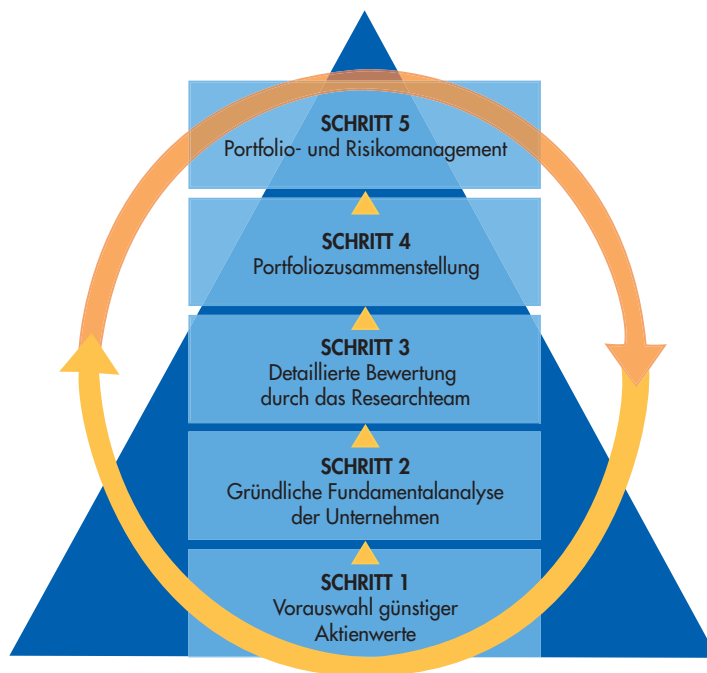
SCHRITT 5
Portfolio- und Risikomanagement

SCHRITT 4
Portfoliozusammenstellung

SCHRITT 3
Detaillierte Bewertung durch das Researchteam

SCHRITT 2
Gründliche Fundamentalanalyse der Unternehmen

SCHRITT 1
Vorauswahl günstiger Aktienwerte